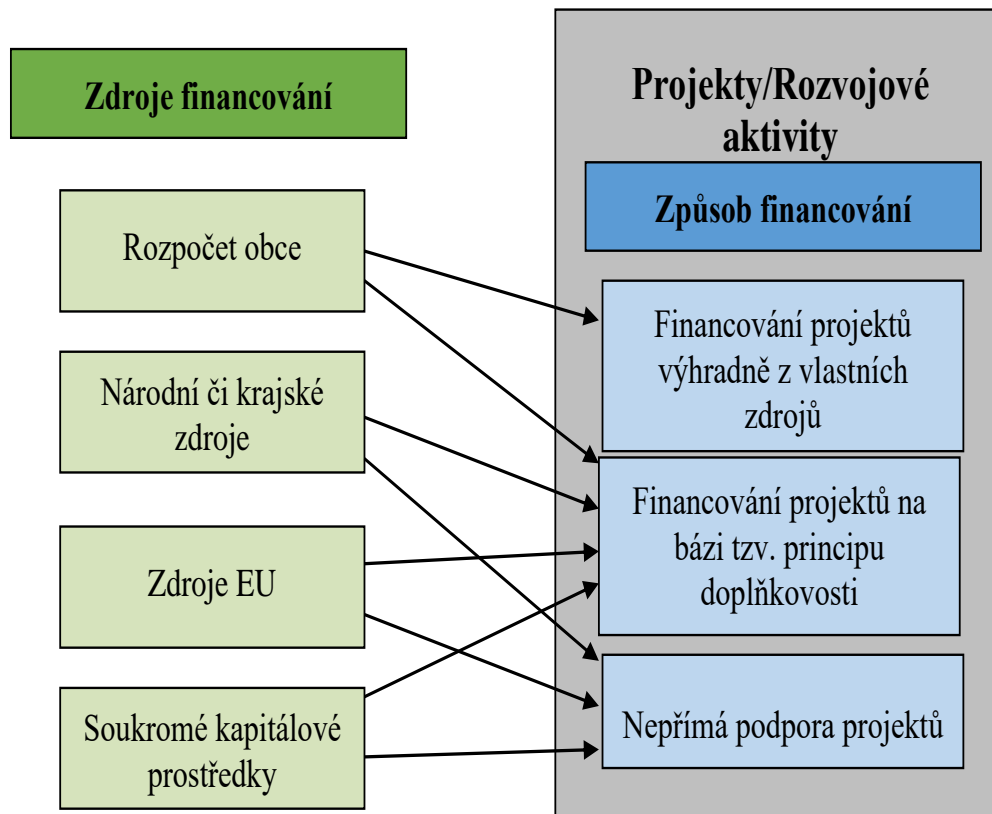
Zdroje financování

Rozpočet obce

Národní či krajské zdroje

Zdroje EU

Soukromé kapitálové prostředky

Projekty/Rozvojové aktivity

Způsob financování

Financování projektů výhradně z vlastních zdrojů

Financování projektů na bázi tzv. principu doplňkovosti

Nepřímá podpora projektů